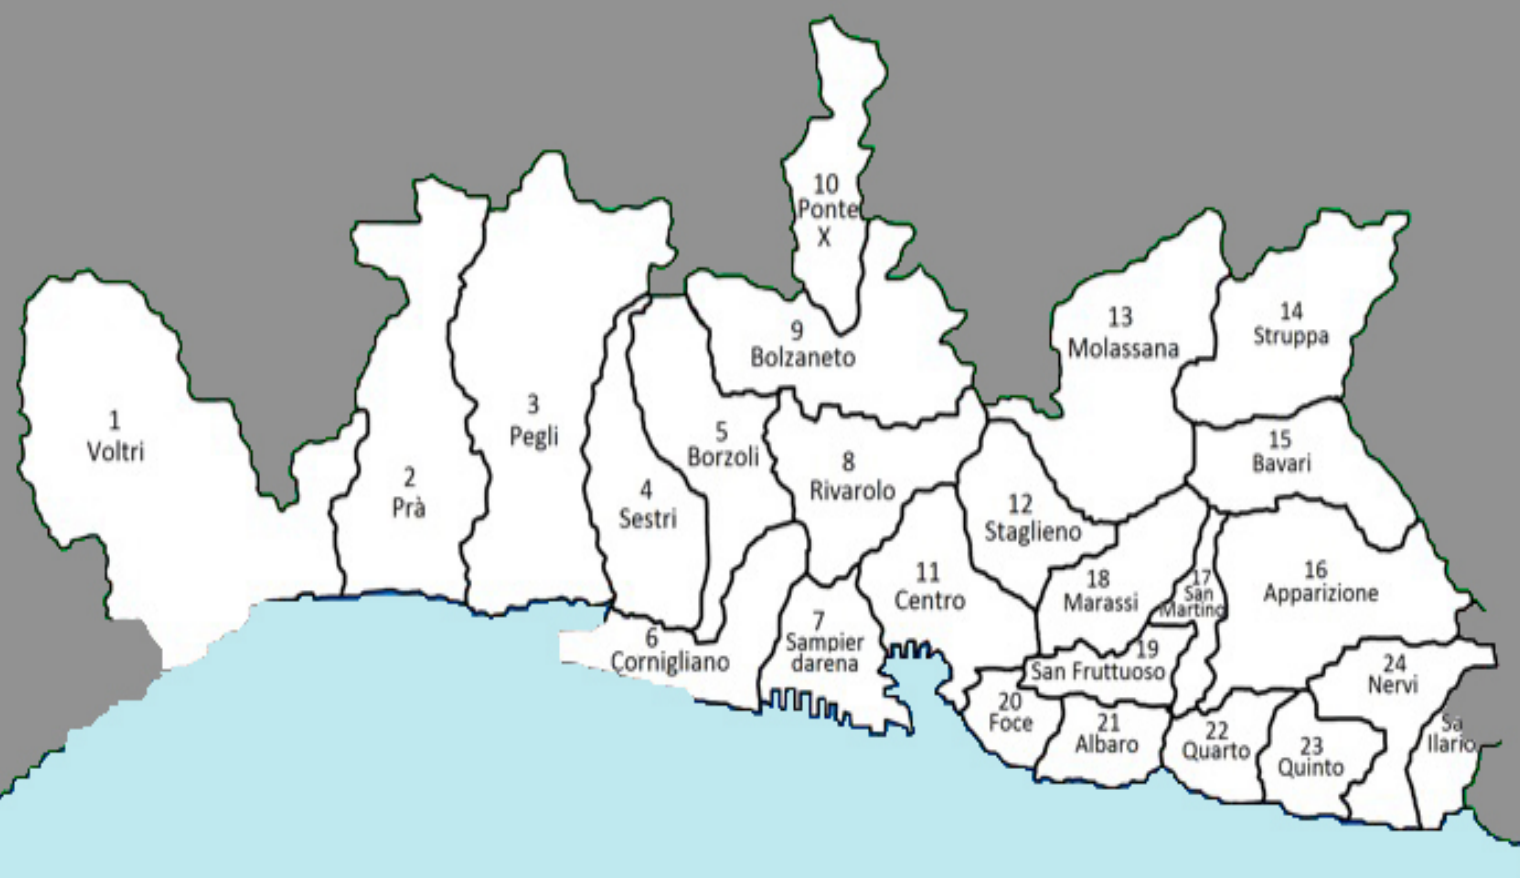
10
Ponte
X

1
Voltri

2
Prà

3
Pegli

9
Bolzaneto

13
Molassana

14
Struppa

5
Borzoli

8
Rivarolo

4
Sestri

15
Bavari

12
Staglieno

11
Centro

18
Marassi

17
San
Martino

16
Apparizione

6
Cornigliano

7
Sampier
darena

19
San Fruttuoso

24
Nervi

20
Foce

21
Albaro

22
Quarto

23
Quinto

Sa
Ilario